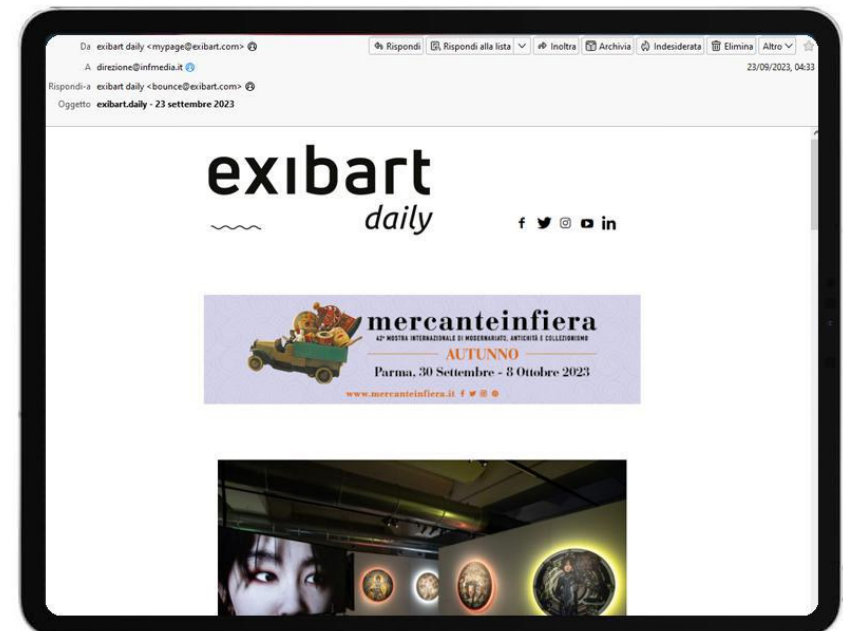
Da exibart daily <mypage@exibart.com>
A direzione@infmedia.it
Rispondi-a exibart daily <bounce@exibart.com>
Oggetto exibart.daily - 23 settembre 2023

Rispondi | Rispondi alla lista | Inoltra | Archivia | Indesiderata | Elimina | Altro

23/09/2023, 04:33

exibart
daily

mercanteinfiera
42ª MOSTRA INTERNAZIONALE DI MODERNARIATO, ANTICHITÀ E COLLEZIONISMO
AUTUNNO
Parma, 30 Settembre - 8 Ottobre 2023
www.mercanteinfiera.it